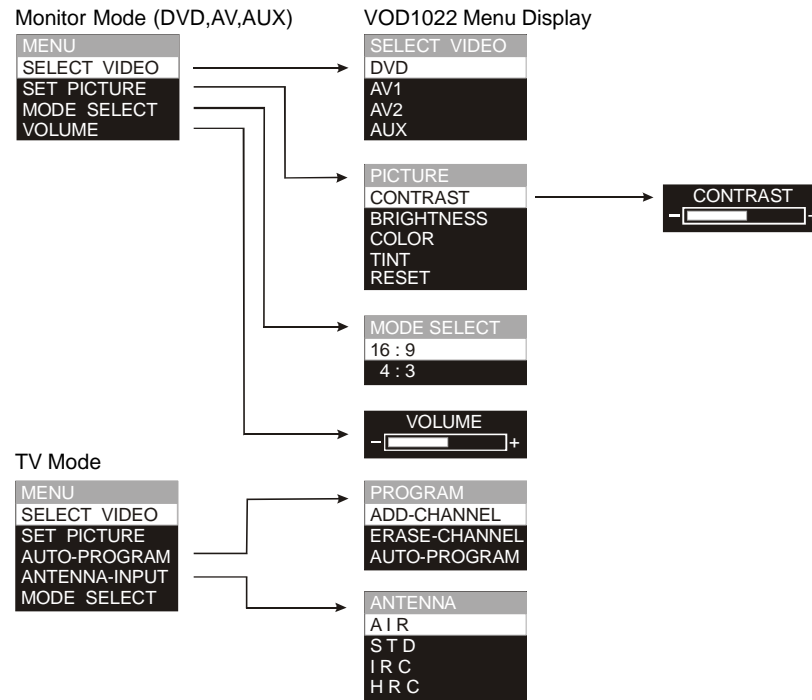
Monitor Mode (DVD,AV,AUX)

MENU
SELECT VIDEO
SET PICTURE
MODE SELECT
VOLUME

VOD1022 Menu Display

SELECT VIDEO
DVD
AV1
AV2
AUX

PICTURE
CONTRAST
BRIGHTNESS
COLOR
TINT
RESET

CONTRAST
–

MODE SELECT
16 : 9
4 : 3

VOLUME
– +

TV Mode

MENU
SELECT VIDEO
SET PICTURE
AUTO-PROGRAM
ANTENNA-INPUT
MODE SELECT

PROGRAM
ADD-CHANNEL
ERASE-CHANNEL
AUTO-PROGRAM

ANTENNA
A I R
S T D
I R C
H R C